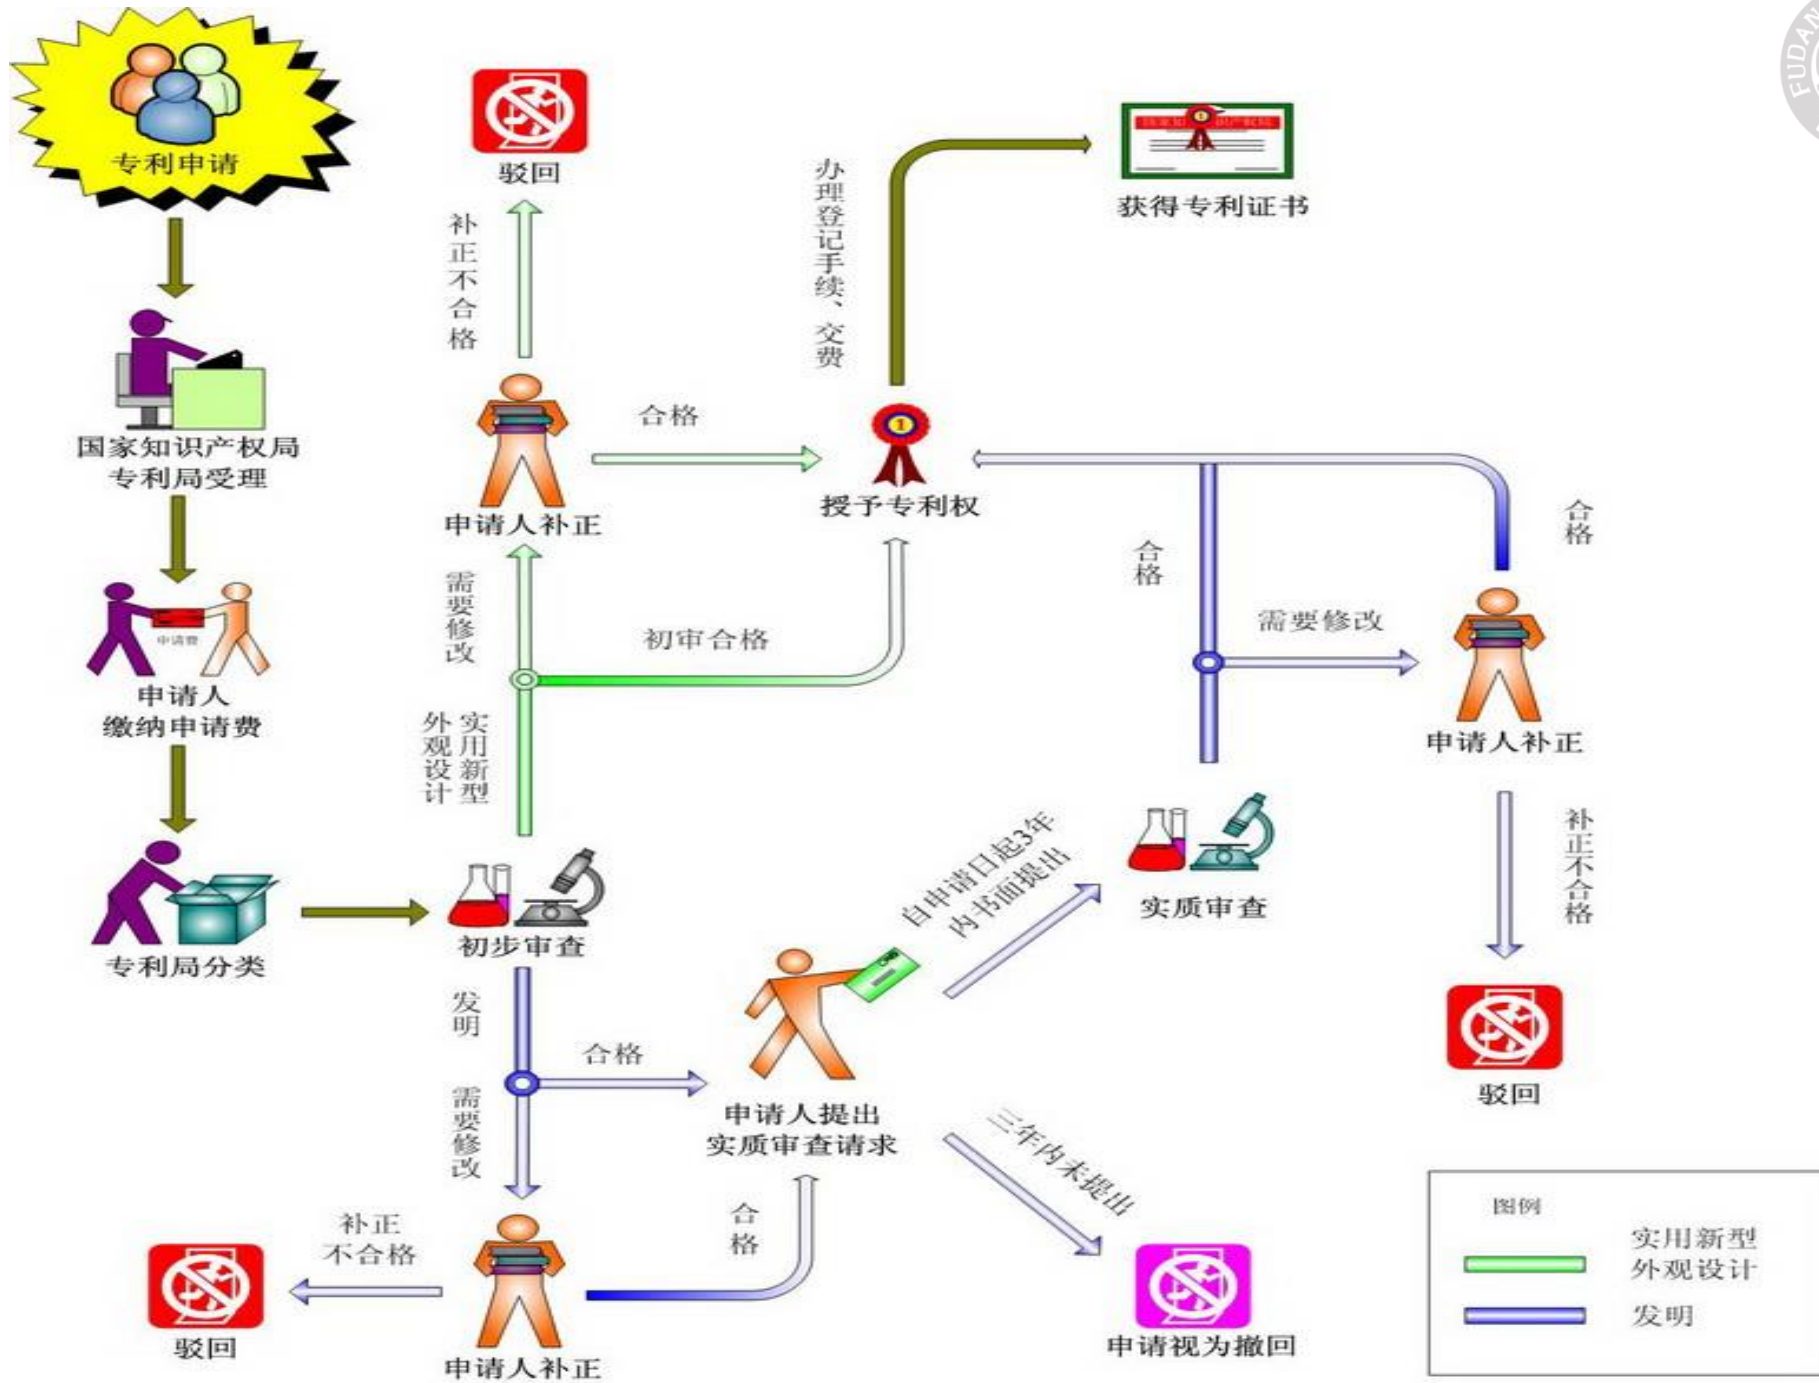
专利申请

国家知识产权局
专利局受理

申请费

申请人
缴纳申请费

专利局分类

驳回

补正不合格

申请人补正

合格

办理登记手续、交费

获得专利证书

授予专利权

需要修改

初审合格

外观设计 实用新型

初步审查

发明

合格

需要修改

申请人补正

补正
不合格

驳回

合格

申请人提出
实质审查请求

自申请日起3年内书面提出

实质审查

合格

需要修改

合格

申请人补正

补正不合格

驳回

三年内未提出

申请视为撤回

图例

实用新型
外观设计

发明